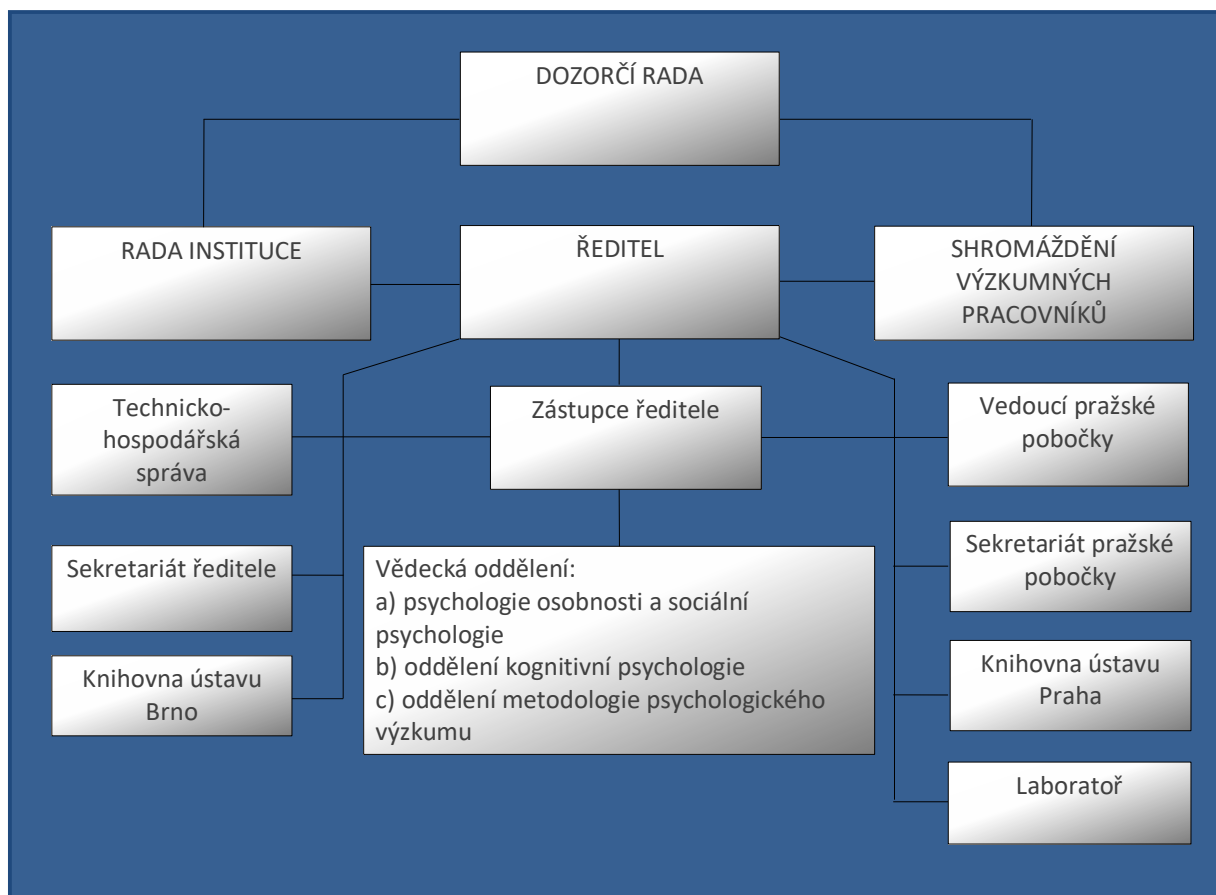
DOZORČÍ RADA

RADA INSTITUCE

ŘEDITEL

SHROMÁŽDĚNÍ VÝZKUMNÝCH PRACOVNÍKŮ

Technickohospodářská správa

Zástupce ředitele

Vedoucí pražské pobočky

Sekretariát ředitele

Vědecká oddělení:
a) psychologie osobnosti a sociální psychologie
b) oddělení kognitivní psychologie
c) oddělení metodologie psychologického výzkumu

Sekretariát pražské pobočky

Knihovna ústavu Brno

Knihovna ústavu Praha

Laboratoř